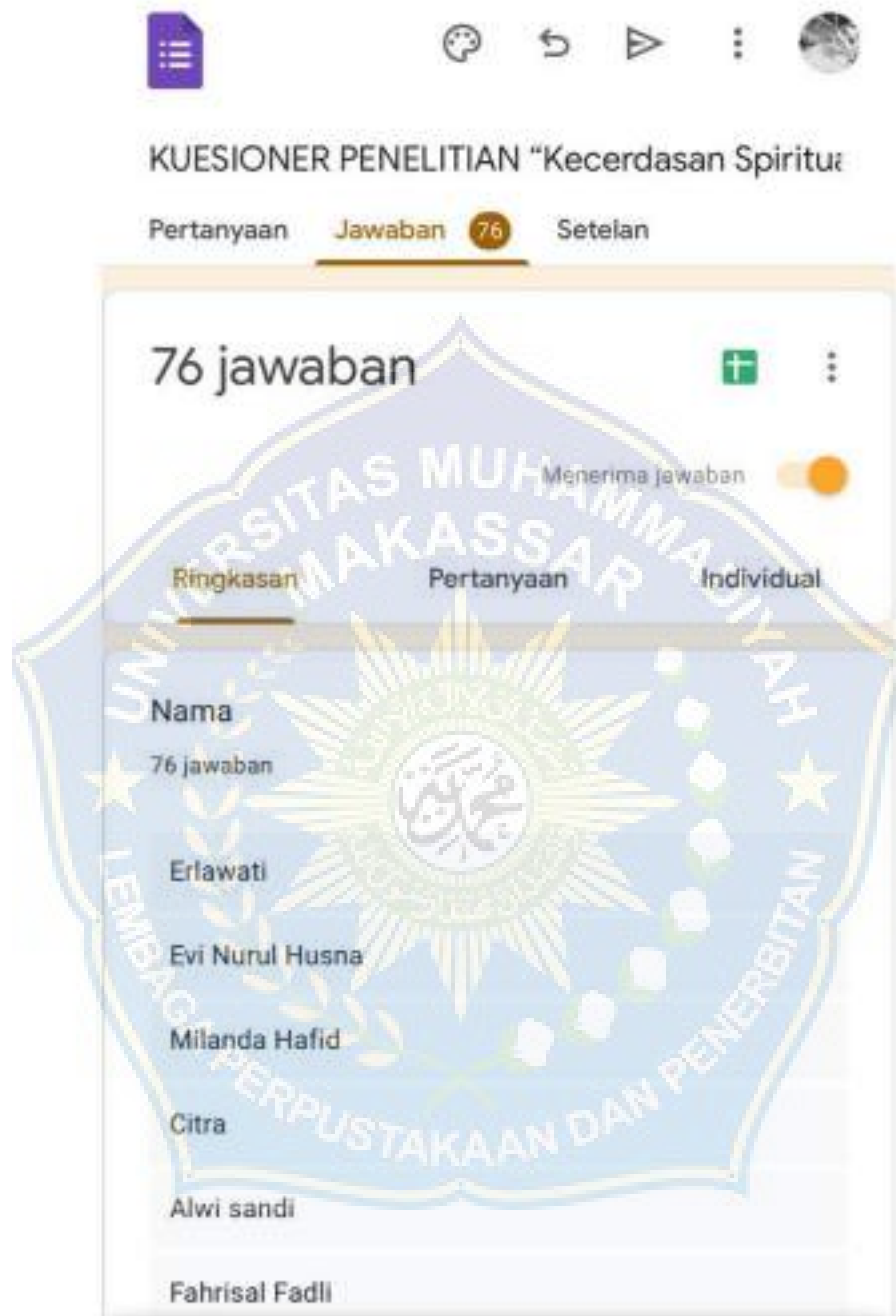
KUESIONER PENELITIAN "Kecerdasan Spiritu

Pertanyaan Jawaban 76 Setelan

76 jawaban

Menerima jawaban

Ringkasan Pertanyaan Individual

Nama
76 jawaban

Erlawati

Evi Nurul Husna

Milanda Hafid

Citra

Alwi sandi

Fahrisal Fadli

UNIVERSITAS MUHAMMADIYAH MAKASSAR
LEMBAGA PERPUSTAKAAN DAN PENERBITAN